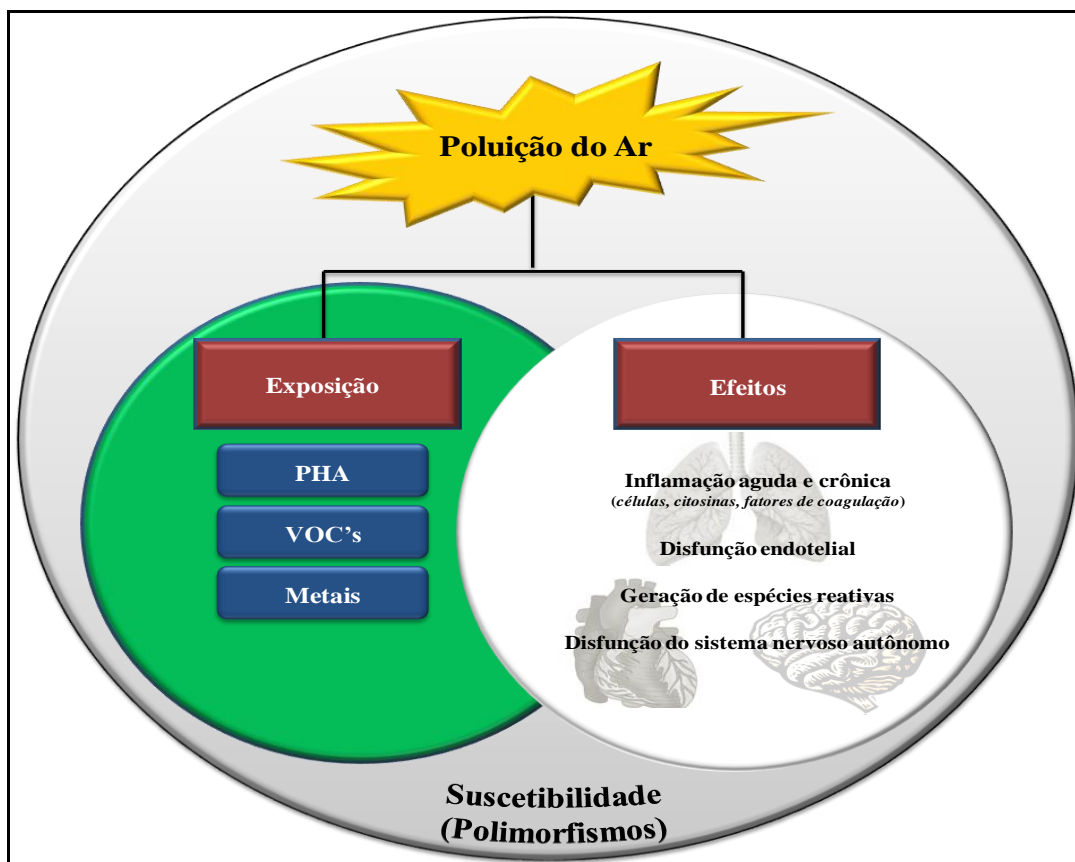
Poluição do Ar

Exposição

PHA

VOC's

Metais

Efeitos

Inflamação aguda e crônica
(células, citosinas, fatores de coagulação)

Disfunção endotelial

Geração de espécies reativas

Disfunção do sistema nervoso autônomo

Suscetibilidade
(Polimorfismos)